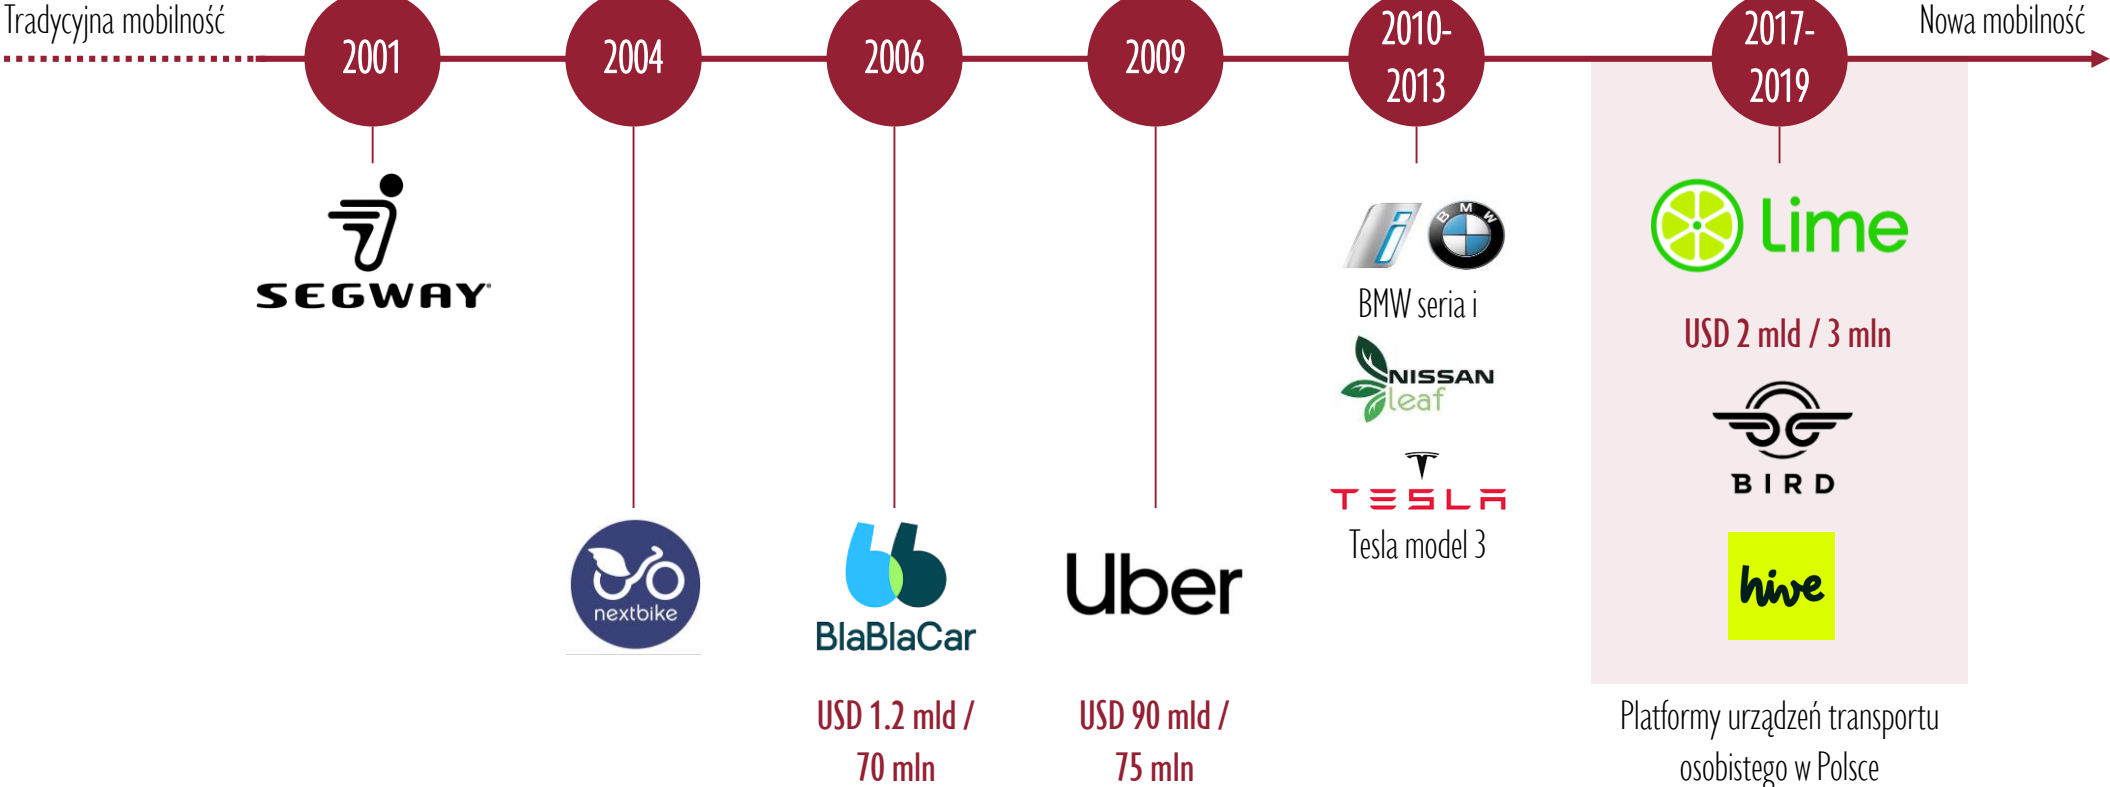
Tradycyjna mobilność

2001

2004

2006

2009

2010-2013

2017-2019

Nowa mobilność

SEGWAY

nextbike

BlaBlaCar

USD 1.2 mld / 70 mln

Uber

USD 90 mld / 75 mln

BMW

BMW seria i

NISSAN leaf

TESLA

Tesla model 3

Lime

USD 2 mld / 3 mln

BIRD

hive

Platformy urządzeń transportu osobistego w Polsce